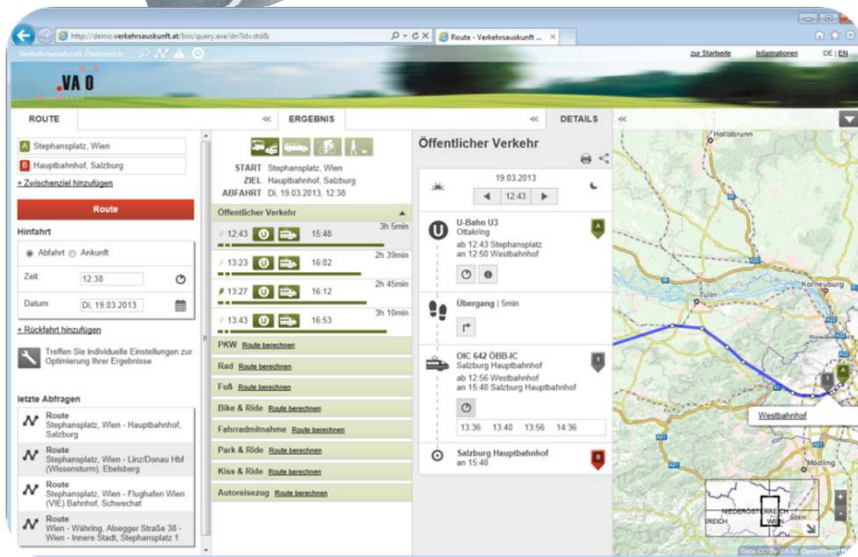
http://demo.verkehrsauskunft.at/bin/query.exe/dn?ld=std&

Route - Verkehrsauskunft ...

Verkehrsauskunft Österreich

zur Startseite Informationen DE | EN

VAO

ROUTE

ERGEBNIS

DETAILS

A Stephansplatz, Wien

B Hauptbahnhof, Salzburg

+ Zwischenziel hinzufügen

Route

Hinfahrt

Abfahrt Ankunft

Zeit 12:38

Datum Di, 19.03.2013

+ Rückfahrt hinzufügen

Treffen Sie individuelle Einstellungen zur Optimierung Ihrer Ergebnisse

letzte Abfragen

Route
Stephansplatz, Wien - Hauptbahnhof, Salzburg

Route
Stephansplatz, Wien - Linz/Donau Hbf (Wissensturm), Ebelsberg

Route
Stephansplatz, Wien - Flughafen Wien (VIE) Bahnhof, Schwechat

Route
Wien - Währing, Alseggerstraße 38 - Wien - Innere Stadt, Stephansplatz 1

START Stephansplatz, Wien
ZIEL Hauptbahnhof, Salzburg
ABFAHRT Di, 19.03.2013, 12:38

Öffentlicher Verkehr

| | | |
|---|---|---|
| 12:43 | 15:48 | 3h 5min |
| 13:23 | 16:02 | 2h 39min |
| 13:27 | 16:12 | 2h 45min |
| 13:43 | 16:53 | 3h 10min |

PKW Route berechnen
Rad Route berechnen
Fuß Route berechnen
Bike & Ride Route berechnen
Fahrradmitnahme Route berechnen
Park & Ride Route berechnen
Kiss & Ride Route berechnen
Autoreisezug Route berechnen

Öffentlicher Verkehr

19.03.2013

12:43

U-Bahn U3
Ottakring
ab 12:43 Stephansplatz
an 12:50 Westbahnhof

Übergang | 5min

OIC 642 ÖBB-IC
Salzburg Hauptbahnhof
ab 12:56 Westbahnhof
an 15:48 Salzburg Hauptbahnhof

13:36 13:40 13:56 14:36

Salzburg Hauptbahnhof
an 15:48

Stephanbrunn

Korneuburg

Tulln

Westbahnhof

NIEDERÖSTERREICH

WIEN

REICH